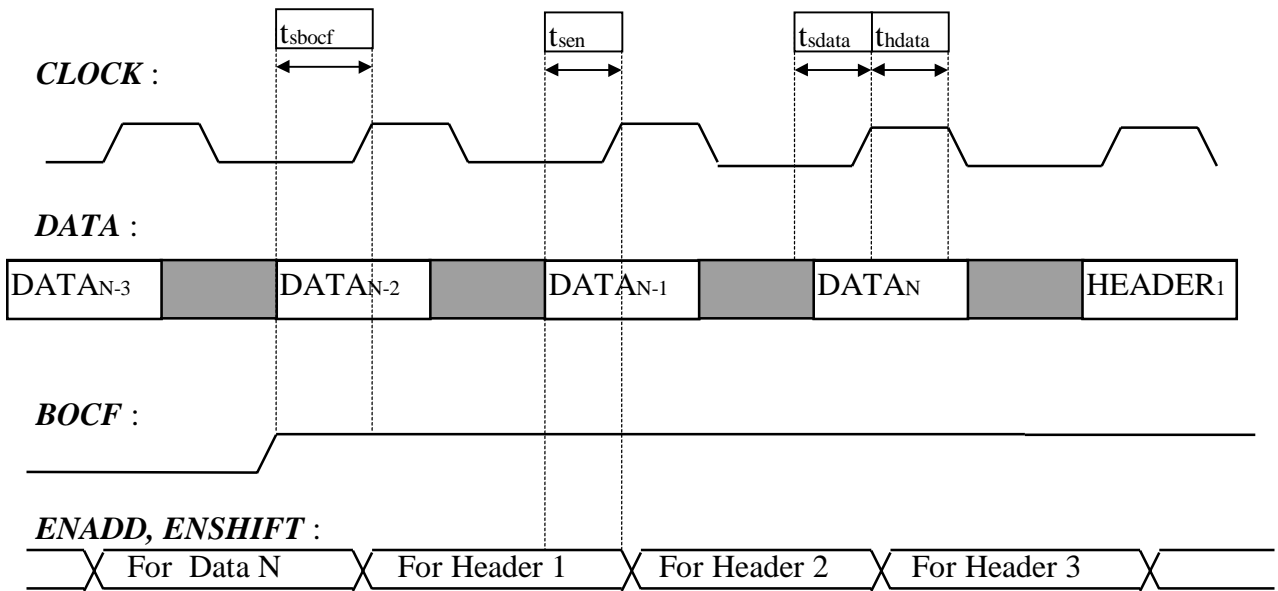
$t_{sbocf}$ $t_{sen}$ $t_{sdata}$ $t_{hdata}$

*CLOCK* :

*DATA* :

DATA$_{N-3}$ DATA$_{N-2}$ DATA$_{N-1}$ DATA$_{N}$ HEADER$_{1}$

*BOCF* :

*ENADD, ENSHIFT* :

For Data N For Header 1 For Header 2 For Header 3